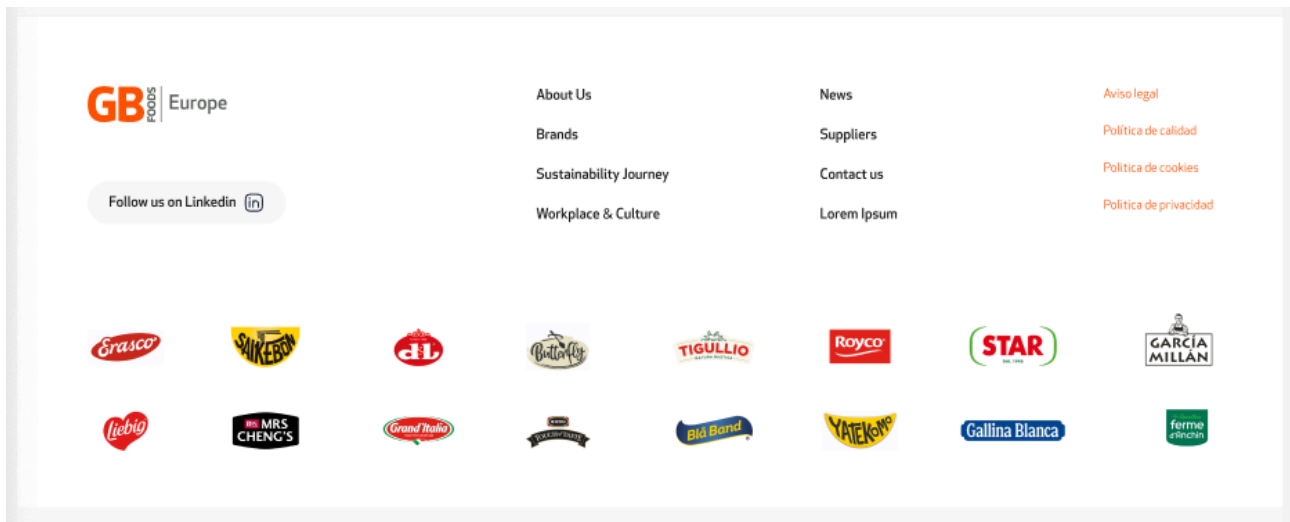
GB FOODS | Europe

Follow us on Linkedin

About Us
Brands
Sustainability Journey
Workplace & Culture

News
Suppliers
Contact us
Lorem Ipsum

Aviso legal
Política de calidad
Política de cookies
Política de privacidad

Erasco
SAIKEBON
dL
Butterfly
TIGULLIO
Royco
STAR
GARCÍA MILLÁN

Liebig
MRS CHENG'S
Grand'Italia
Blå Band
YATEKOMO
Gallina Blanca
ferme d'Anchin